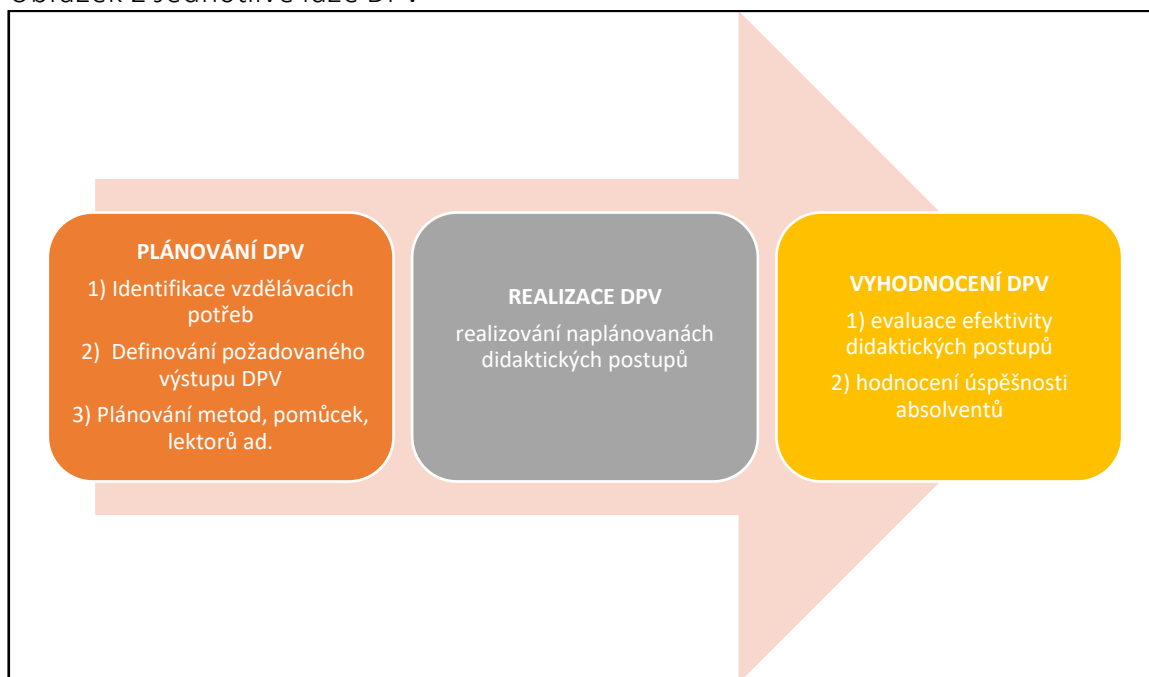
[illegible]

PLÁNOVÁNÍ DPV

1) Identifikace vzdělávacích potřeb

2) Definování požadovaného výstupu DPV

3) Plánování metod, pomůcek, lektorů ad.

REALIZACE DPV

realizování naplánovanách didaktických postupů

VYHODNOCENÍ DPV

1) evaluace efektivity didaktických postupů

2) hodnocení úspěšnosti absolventů